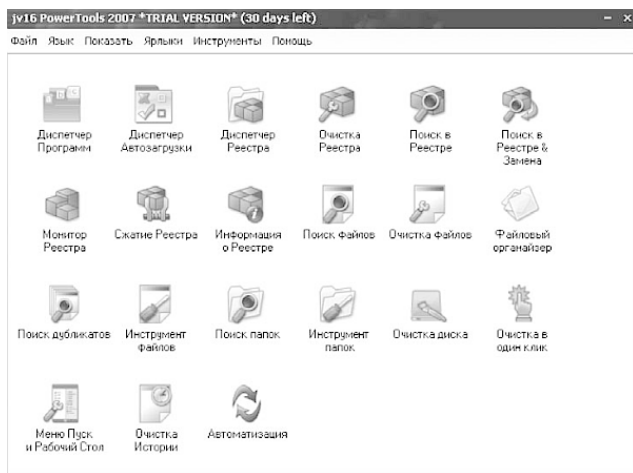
jv16 PowerTools 2007 *TRIAL VERSION* (30 days left)

Файл Язык Показать Ярлыки Инструменты Помощь

Диспетчер Программ
Диспетчер Автозагрузки
Диспетчер Реестра
Очистка Реестра
Поиск в Реестре
Поиск в Реестре & Замена

Монитор Реестра
Сжатие Реестра
Информация о Реестре
Поиск Файлов
Очистка Файлов
Файловый органайзер

Поиск дубликатов
Инструмент файлов
Поиск папок
Инструмент папок
Очистка диска
Очистка в один клик

Меню Пуск и Рабочий Стол
Очистка Истории
Автоматизация